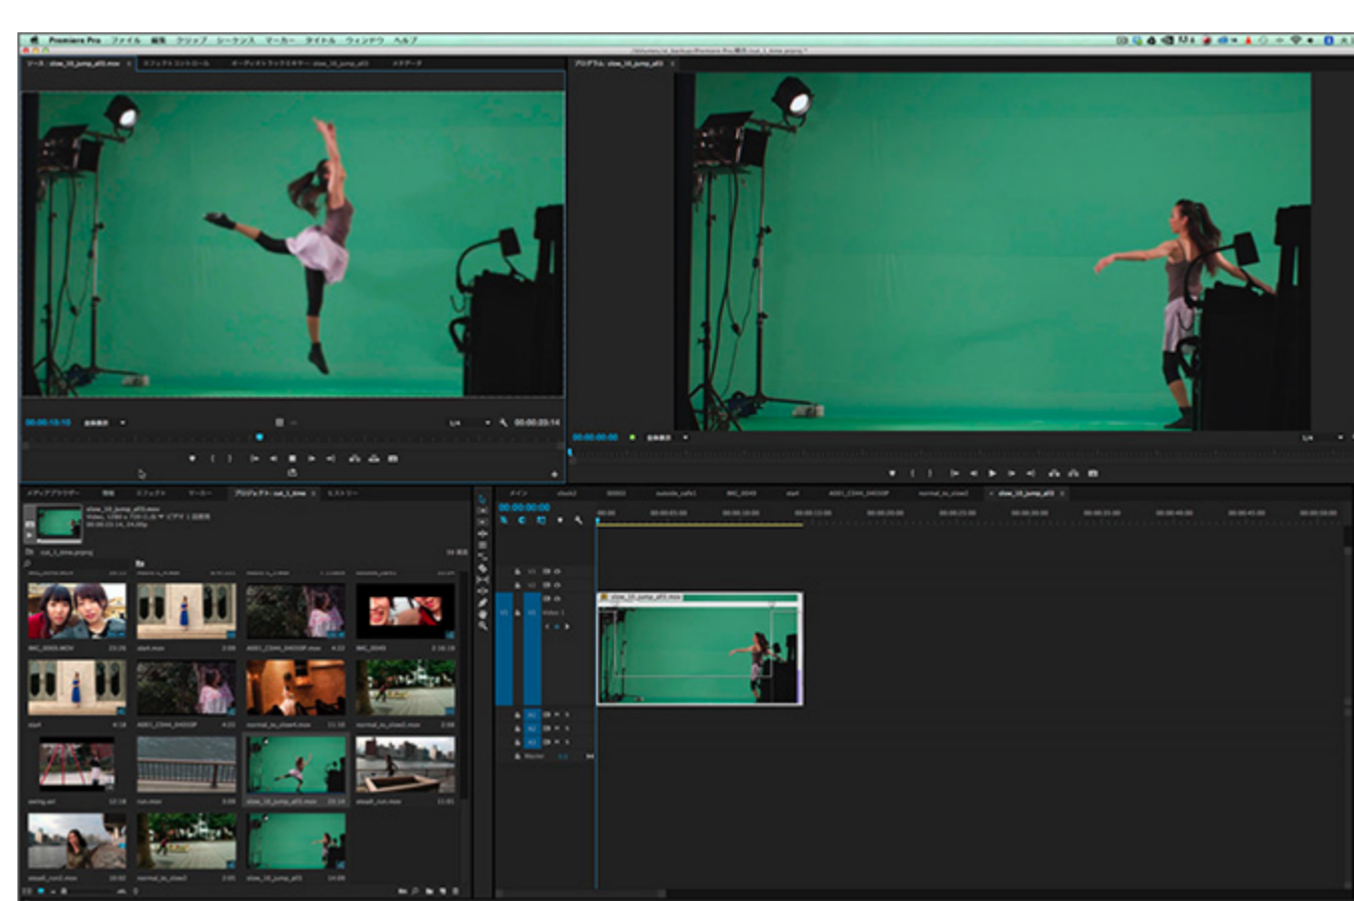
Premiere Pro ファイル 編集 クリップ シーケンス マーカー タイトル ウィンドウ ヘルプ

ソース: slow_16_jump_all3.mov エフェクトコントロール オーディオトラックミキサー: slow_16_jump_all3 メタデータ

プログラム: slow_16_jump_all3

00:00:15:10 全体表示 1/4 00:00:03:14

00:00:00:00 全体表示 1/4

メディアブラウザー 情報 エフェクト マーカー プロジェクト: cut_1_time ヒストリー

slow_16_jump_all3.mov

cut_1_time.prproj

IMG_0005.MOV start.mov A001_C044_0403OP.mov IMG_0049

start A001_C044_0403OP normal_to_close4.mov normal_to_close5.mov

swing.avi run.mov slow_16_jump_all3.mov small_run.mov

small_run2.mov normal_to_close2 slow_16_jump_all3

メイン close2 00002 outside_cafe1 IMG_0049 start A001_C044_0403OP normal_to_close2 slow_16_jump_all3

00:00:00:00

slow_16_jump_all3.mov

Video 1

Master